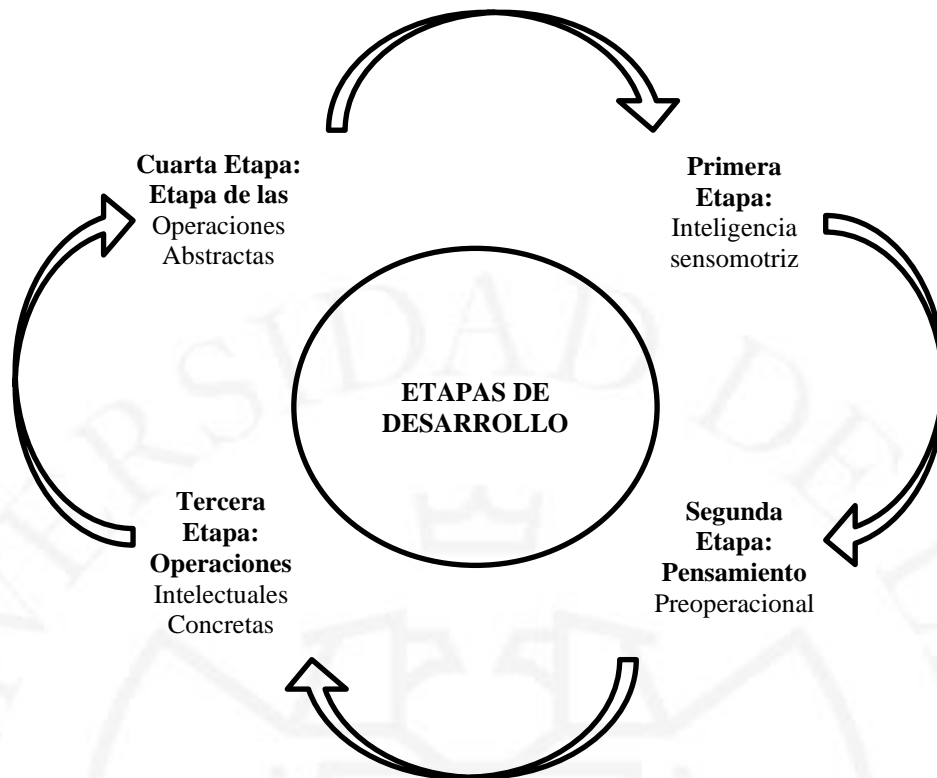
Cuarta Etapa: Etapa de las Operaciones Abstractas

Primera Etapa: Inteligencia sensomotriz

ETAPAS DE DESARROLLO

Tercera Etapa: Operaciones Intelectuales Concretas

Segunda Etapa: Pensamiento Preoperacional